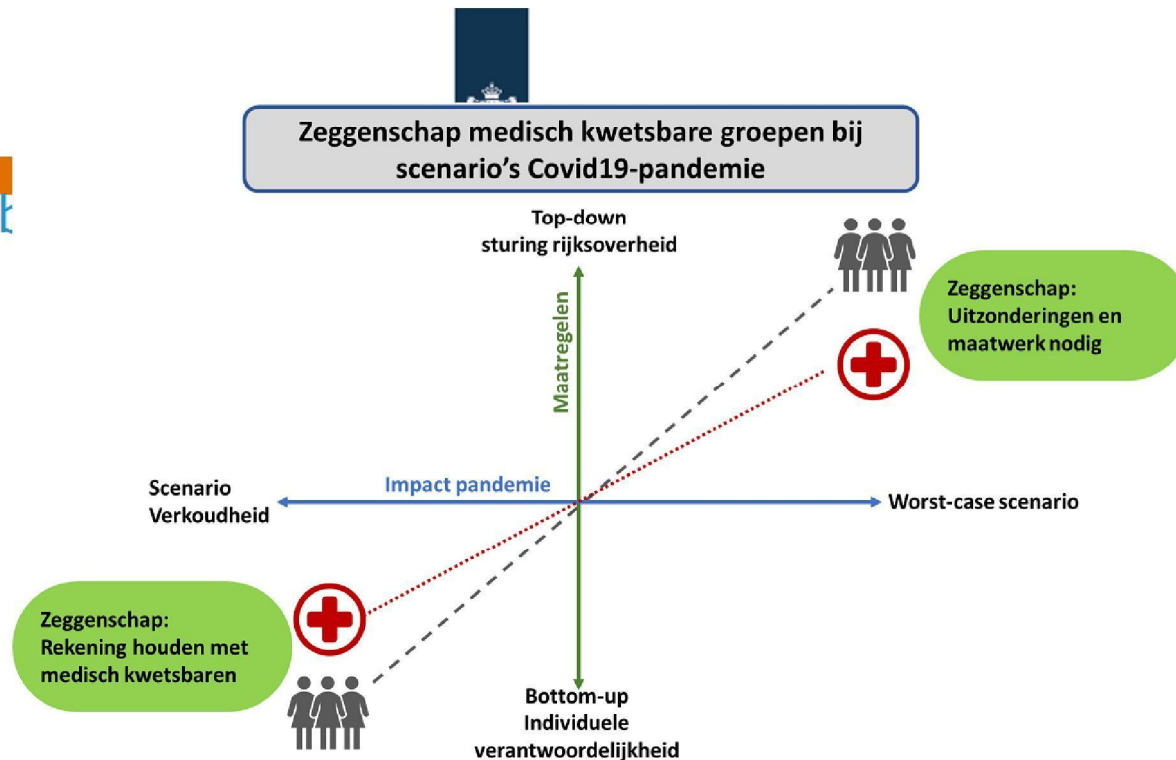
Zeggenschap medisch kwetsbare groepen bij scenario's Covid19-pandemie

Top-down
sturing rijksoverheid

Zeggenschap:
Uitzonderingen en maatwerk nodig

Maatregelen

Scenario
Verkoudheid

Impact pandemie

Worst-case scenario

Zeggenschap:
Rekening houden met medisch kwetsbaren

Bottom-up
Individuele
verantwoordelijkheid